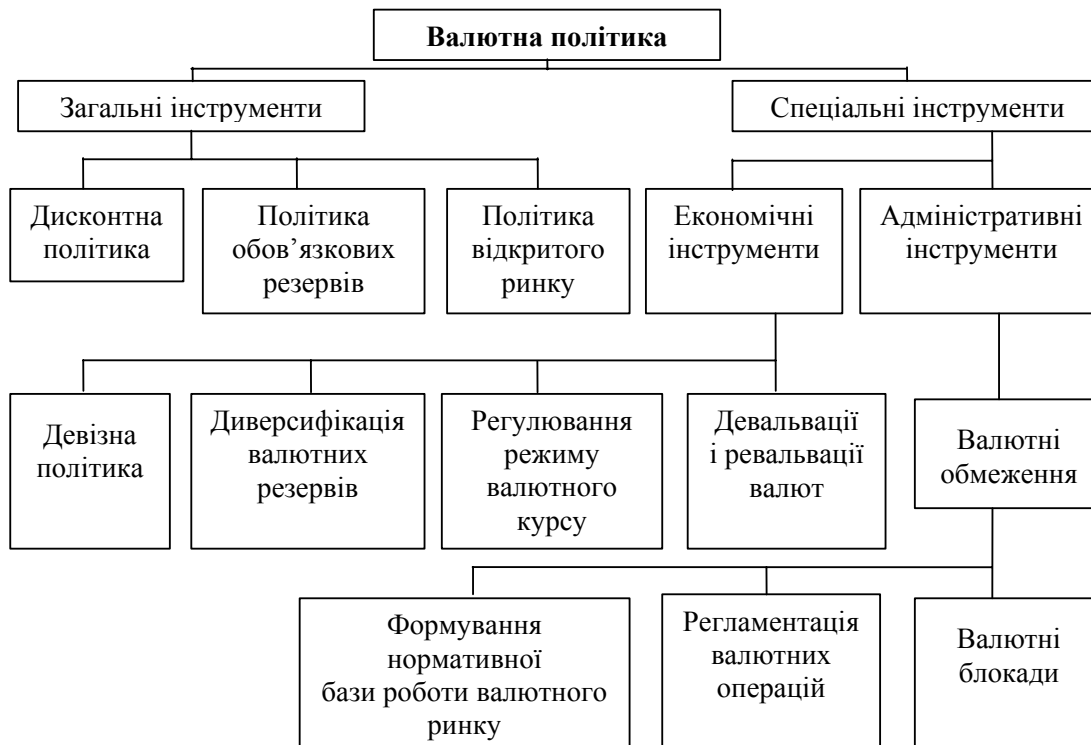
Валютна політика

Загальні інструменти

Спеціальні інструменти

Дисконтна політика

Політика обов’язкових резервів

Політика відкритого ринку

Економічні інструменти

Адміністративні інструменти

Девізна політика

Диверсифікація валютних резервів

Регулювання режиму валютного курсу

Девальвації і ревальвації валют

Валютні обмеження

Формування нормативної бази роботи валютного ринку

Регламентація валютних операцій

Валютні блокади